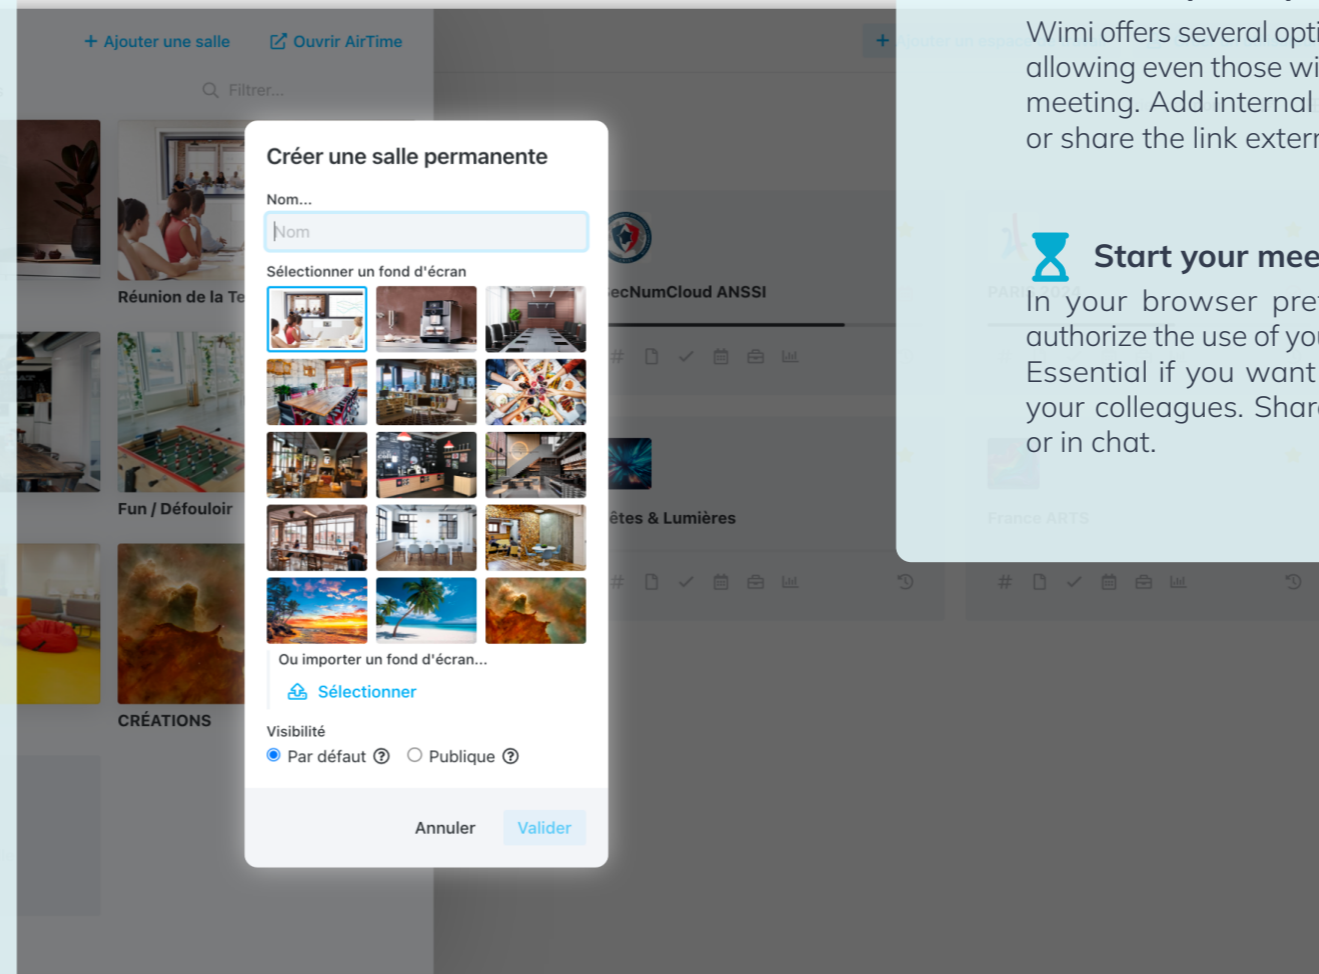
+ Ajouter une salle
Ouvrir AirTime
Filtrer...

Réunion de la Te
Fun / Défouloir
CRÉATIONS

ecNumCloud ANSSI
êtes & Lumières
PARI
France ARTS

Créer une salle permanente
Nom...
Nom
Sélectionner un fond d'écran
Ou importer un fond d'écran...
Sélectionner
Visibilité
Par défaut
Publique
Annuler
Valider

Wimi offers several opti allowing even those wi meeting. Add internal or share the link extern

Start your mee
In your browser pre authorize the use of yo Essential if you want your colleagues. Shar or in chat.